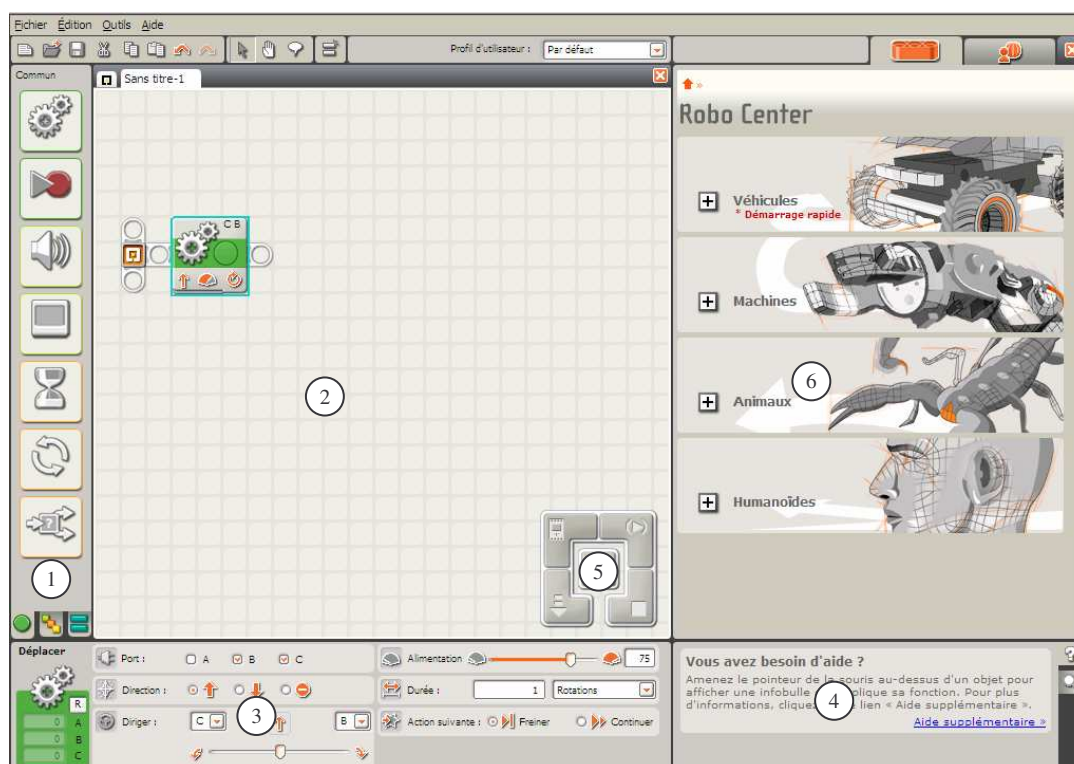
Fichier Édition Outils Aide

Profil d'utilisateur : Par défaut

Commun

Sans titre-1

C B

2

1

5

Robo Center

Véhicules
* Démarrage rapide

Machines

Animaux

6

Humanoïdes

Déplacer

R
0 A
0 B
0 C

Port : A B C

Direction :

Diriger : C 3 B

Alimentation 75

Durée : 1 Rotations

Action suivante : Freiner Continuer

Vous avez besoin d'aide ?

Amenez le pointeur de la souris au-dessus d'un objet pour afficher une infobulle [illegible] explique sa fonction. Pour plus d'informations, cliquez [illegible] lien « Aide supplémentaire ».

4

Aide supplémentaire »